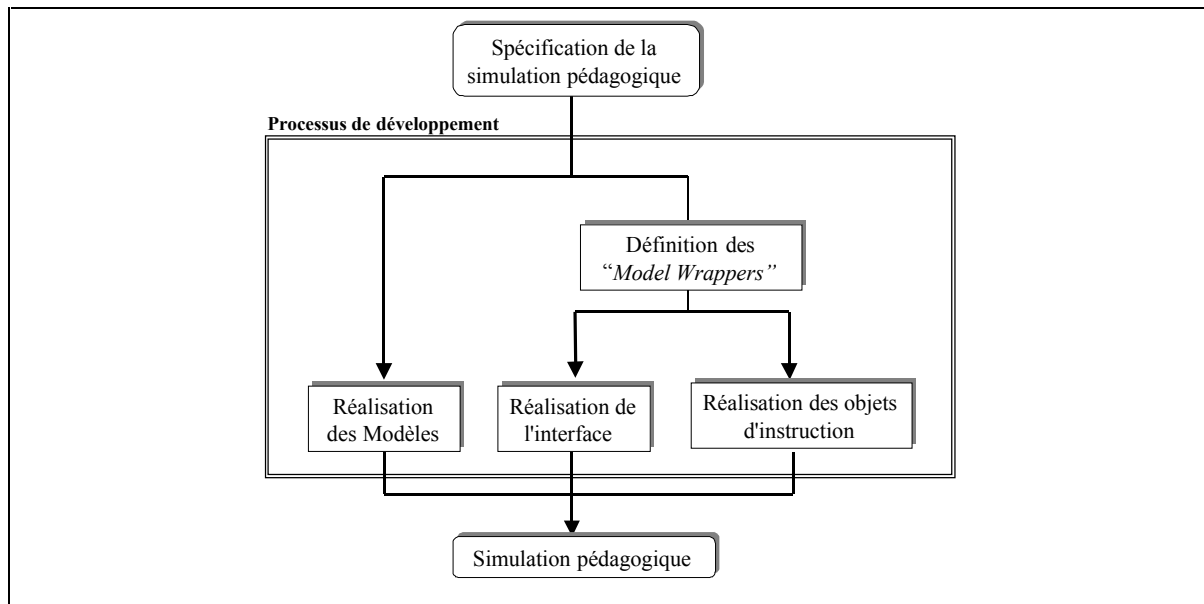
Spécification de la simulation pédagogique

Processus de développement

Définition des "*Model Wrappers*"

Réalisation des Modèles

Réalisation de l'interface

Réalisation des objets d'instruction

Simulation pédagogique